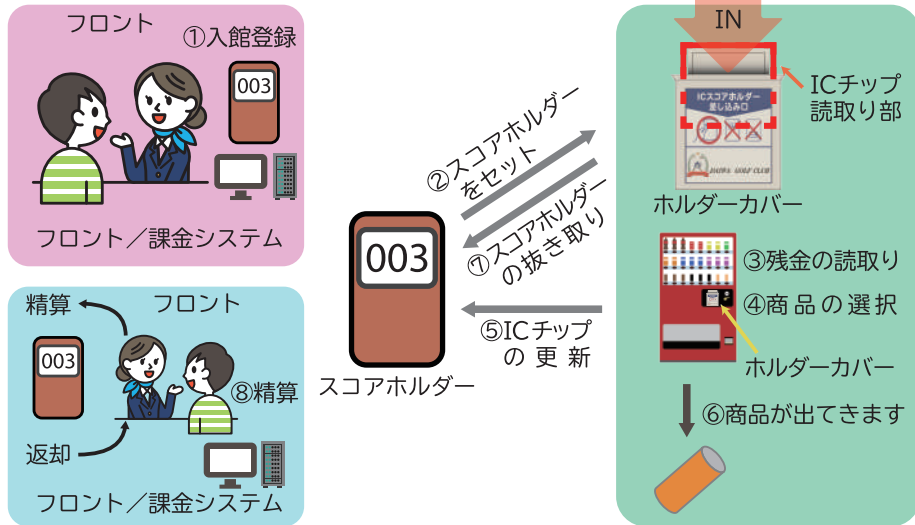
フロント

①入館登録

003

フロント／課金システム

精算

フロント

003

⑧精算

返却

フロント／課金システム

②スコアホルダーをセット

⑦スコアホルダーの抜き取り

003

スコアホルダー

⑤ICチップの更新

IN

ICチップ読取り部

ICスコアホルダー差し込み口

ホルダーカバー

③残金の読取り

④商品の選択

ホルダーカバー

⑥商品が出てきます